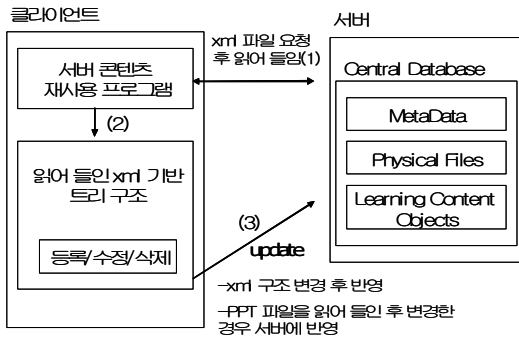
클라이언트

서버

xml 파일 요청 후 읽어 들임(1)

서버 콘텐츠 재사용 프로그램

(2)

읽어 들인 xml 기반 트리 구조

등록/수정/삭제

Central Database

MetaData

Physical Files

Learning Content Objects

(3)

update

-xml 구조 변경 후 반영

-PPT 파일을 읽어 들인 후 변경한 경우 서버에 반영